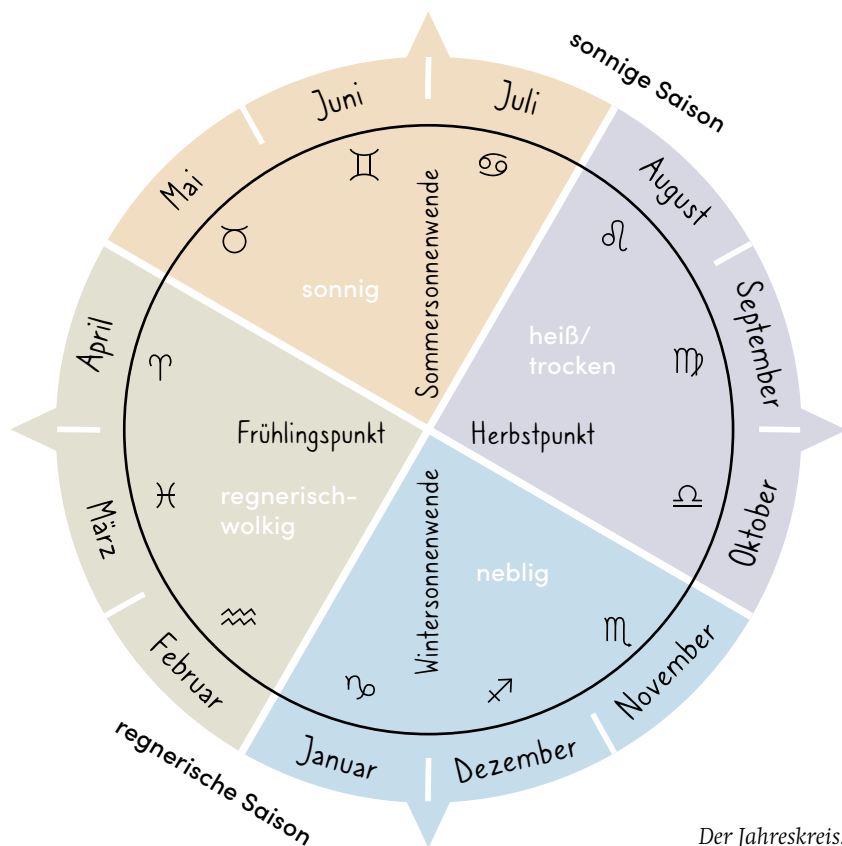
sonnige Saison

Juni
Juli
Mai
August
September
April
Oktober
März
Februar
November
Januar
Dezember

♉ ♊ ♋ ♌ ♍ ♈ ♓ ♒ ♑ ♐ ♏ ♎

Sommersonnenwende
sonnig
heiß/ trocken
Frühlingspunkt
Herbstpunkt
regnerisch-wolkig
Wintersonnenwende
neblig

regnerische Saison

Der Jahreskreis.